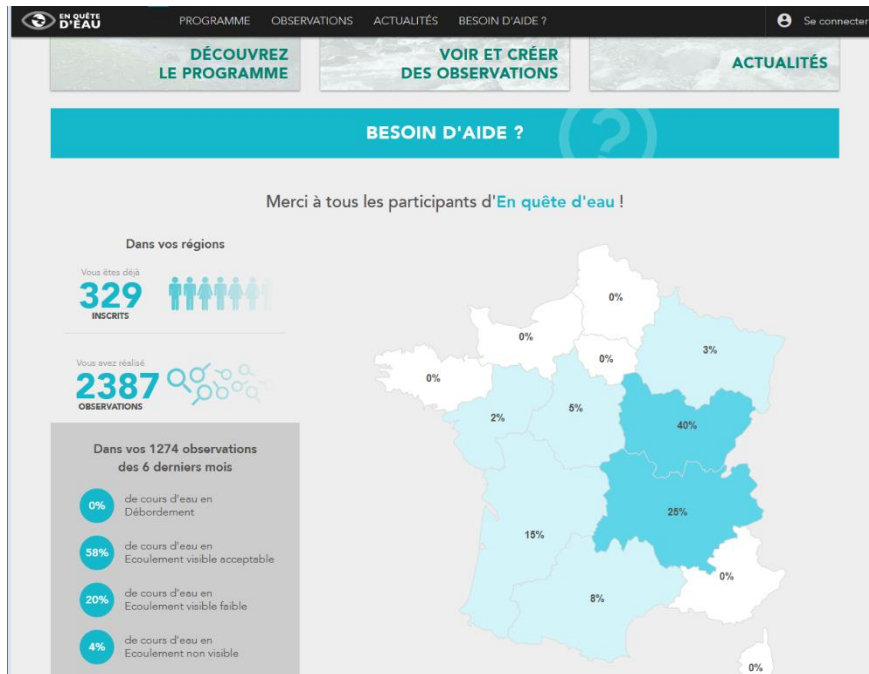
EN QUÊTE D'EAU

PROGRAMME OBSERVATIONS ACTUALITÉS BESOIN D'AIDE ?

Se connecter

DÉCOUVREZ LE PROGRAMME

VOIR ET CRÉER DES OBSERVATIONS

ACTUALITÉS

BESOIN D'AIDE ?

Merci à tous les participants d'En quête d'eau !

Dans vos régions

Vous êtes déjà
329
INSCRITS

Vous avez réalisé
2387
OBSERVATIONS

Dans vos 1274 observations des 6 derniers mois

0% de cours d'eau en Débordement

58% de cours d'eau en Ecoulement visible acceptable

20% de cours d'eau en Ecoulement visible faible

4% de cours d'eau en Ecoulement non visible

0%
0%
0%
3%
0%
2%
5%
40%
25%
15%
0%
8%
0%